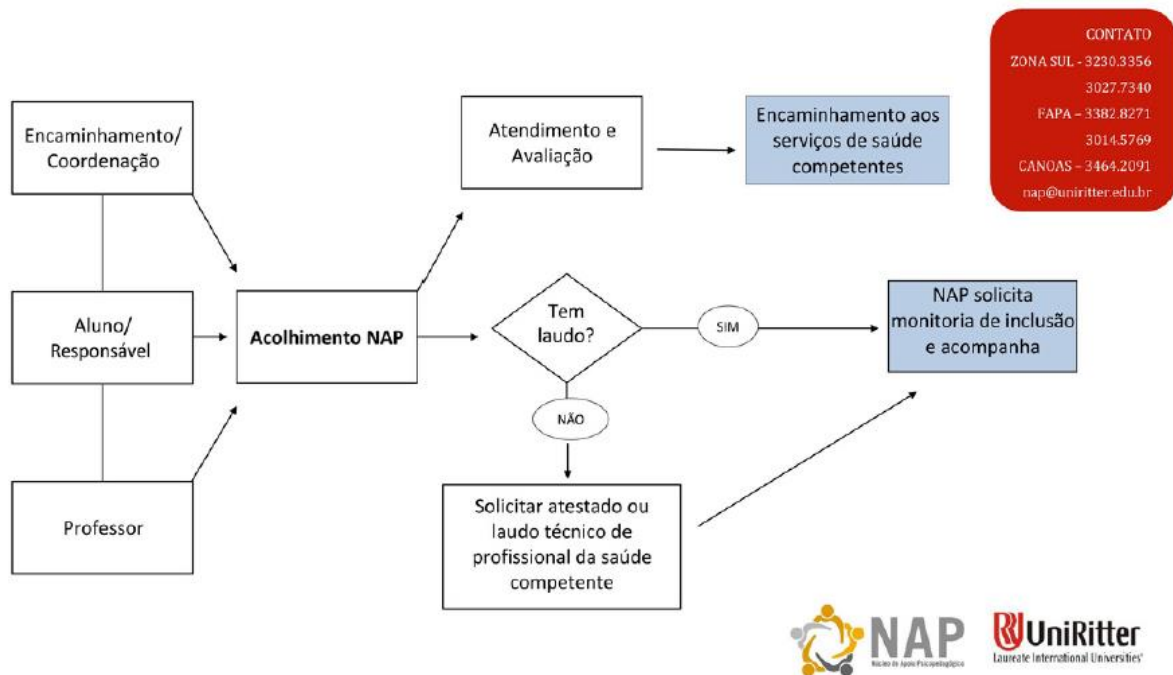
CONTATO
ZONA SUL - 3230.3356
3027.7340
FAPA - 3382.8271
3014.5769
CANOAS - 3464.2091
nap@uniritter.edu.br

Encaminhamento/ Coordenação

Aluno/ Responsável

Professor

Acolhimento NAP

Atendimento e Avaliação

Encaminhamento aos serviços de saúde competentes

Tem laudo?

SIM

NAP solicita monitoria de inclusão e acompanha

NÃO

Solicitar atestado ou laudo técnico de profissional da saúde competente

NAP
Núcleo de Apoio Psicopedagógico

UniRitter
Laureate International Universities